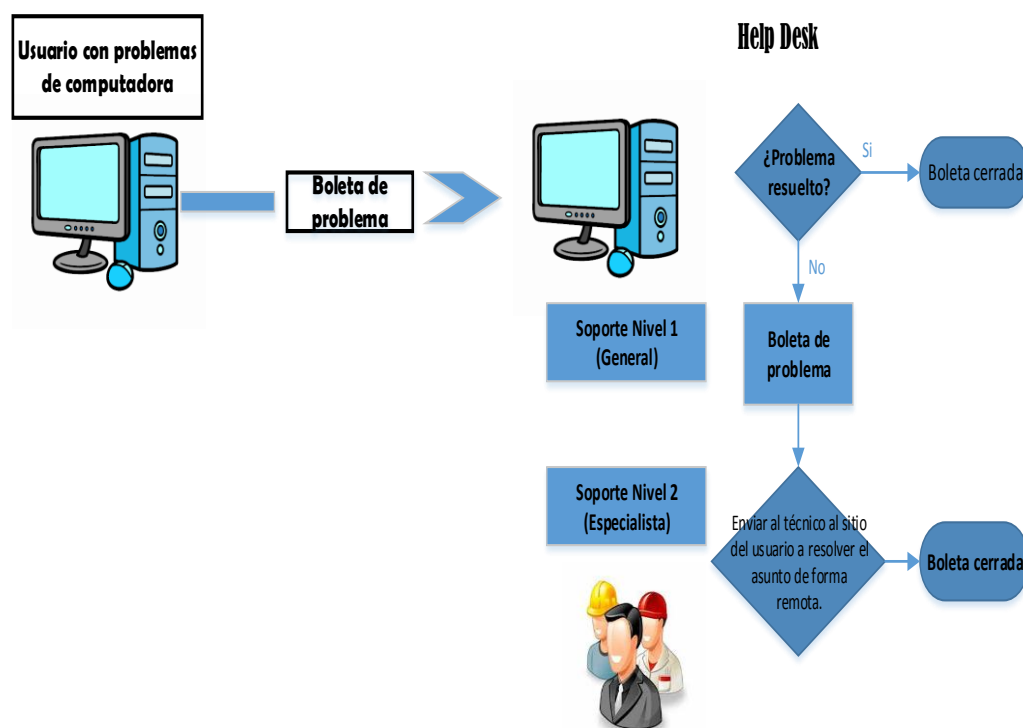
Usuario con problemas de computadora

Help Desk

Boleta de problema

¿Problema resuelto?

Si

Boleta cerrada

No

Soporte Nivel 1 (General)

Boleta de problema

Soporte Nivel 2 (Especialista)

Enviar al técnico al sitio del usuario a resolver el asunto de forma remota.

Boleta cerrada